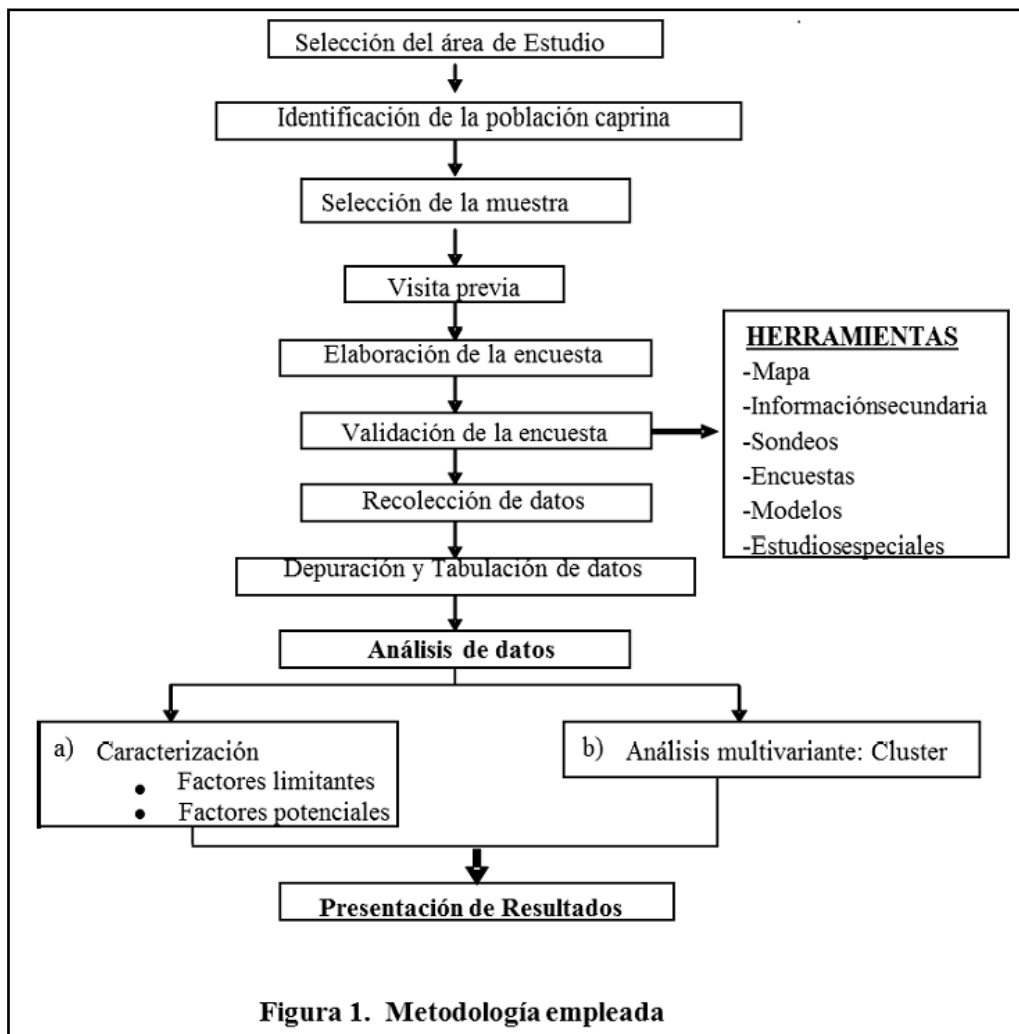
Selección del área de Estudio

Identificación de la población caprina

Selección de la muestra

Visita previa

Elaboración de la encuesta

Validación de la encuesta

Recolección de datos

Depuración y Tabulación de datos

Análisis de datos

HERRAMIENTAS
-Mapa
-Informaciónsecundaria
-Sondeos
-Encuestas
-Modelos
-Estudiosespeciales

a) Caracterización
• Factores limitantes
• Factores potenciales

b) Análisis multivariante: Cluster

Presentación de Resultados

Figura 1. Metodología empleada